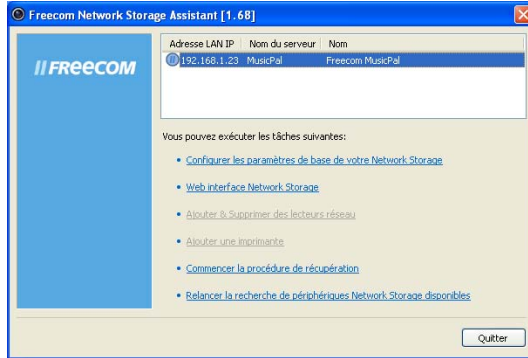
Freecom Network Storage Assistant [1.68]

//FREECOM

| Adresse LAN IP | Nom du serveur | Nom |
|---|---|---|
| 192.168.1.23 | MusicPal | Freecom MusicPal |

Vous pouvez exécuter les tâches suivantes:

• Configurer les paramètres de base de votre Network Storage

• Web interface Network Storage

• Ajouter & Supprimer des lecteurs réseau

• Ajouter une imprimante

• Commencer la procédure de récupération

• Relancer la recherche de périphériques Network Storage disponibles

Quitter